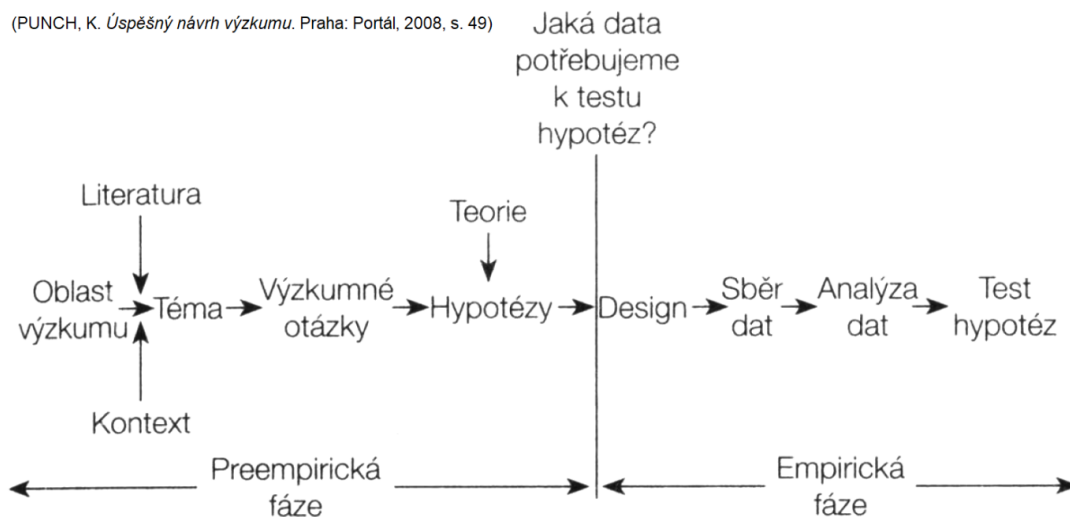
(PUNCH, K. *Úspěšný návrh výzkumu*. Praha: Portál, 2008, s. 49)

Jaká data potřebujeme k testu hypotéz?

Literatura

Teorie

Oblast výzkumu → Téma → Výzkumné otázky → Hypotézy → Design → Sběr dat → Analýza dat → Test hypotéz

Kontext

Preempirická fáze

Empirická fáze